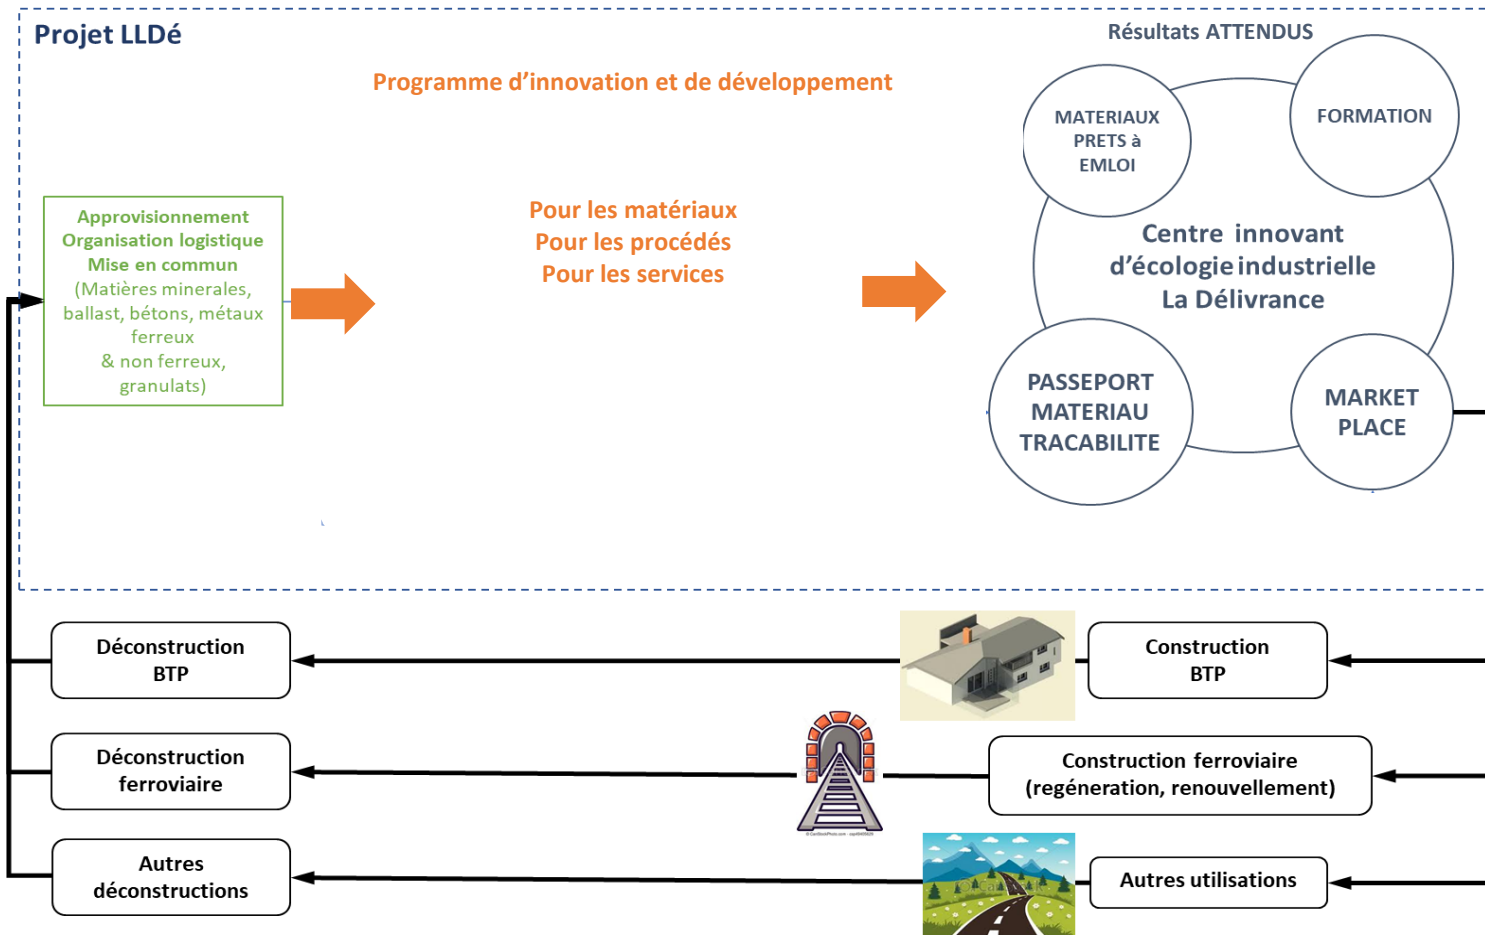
Projet LLDé

Programme d’innovation et de développement

Résultats ATTENDUS

Approvisionnement
Organisation logistique
Mise en commun
(Matières minerales, ballast, bétons, métaux ferreux & non ferreux, granulats)

Pour les matériaux
Pour les procédés
Pour les services

MATERIAUX PRETS à EMLOI

FORMATION

Centre innovant d’écologie industrielle La Délivrance

PASSEPORT MATERIAU TRACABILITE

MARKET PLACE

Déconstruction BTP

Construction BTP

Déconstruction ferroviaire

Construction ferroviaire (regéneration, renouvellement)

Autres déconstructions

Autres utilisations